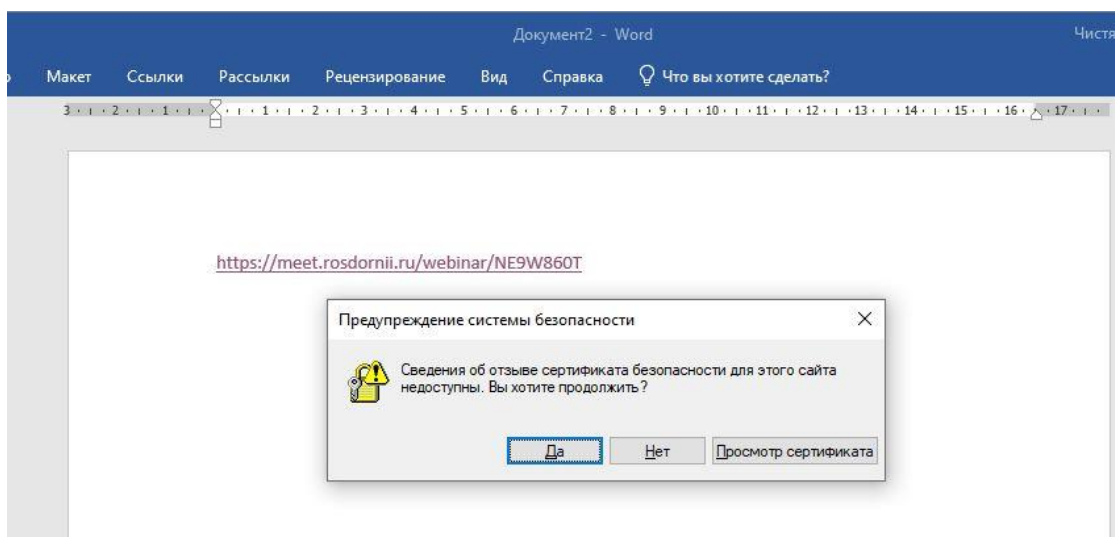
Документ2 - Word

Чистя

о Макет Ссылки Рассылки Рецензирование Вид Справка Что вы хотите сделать?

3 · 2 · 1 · · 1 · 2 · 3 · 4 · 5 · 6 · 7 · 8 · 9 · 10 · 11 · 12 · 13 · 14 · 15 · 16 · 17

https://meet.rosdornii.ru/webinar/NE9W860T

Предупреждение системы безопасности

Сведения об отзыве сертификата безопасности для этого сайта недоступны. Вы хотите продолжить?

Да Нет Просмотр сертификата